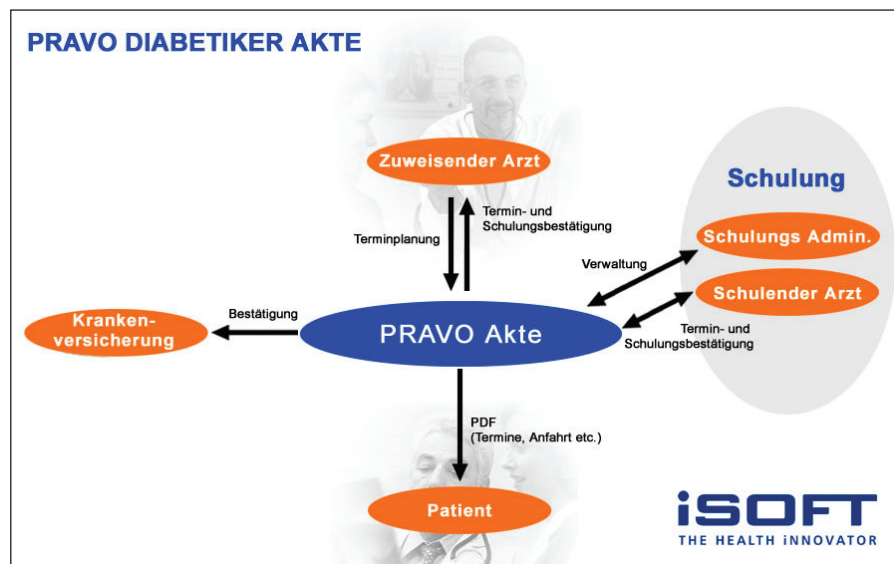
PRAVO DIABETIKER AKTE

Zuweisender Arzt

Terminplanung

Termin- und Schulungsbestätigung

Schulung

Schulungs Admin.

Verwaltung

Schulender Arzt

Termin- und Schulungsbestätigung

Bestätigung

Krankenversicherung

PRAVO Akte

PDF (Termine, Anfahrt etc.)

Patient

iSOFT
THE HEALTH iNNOVATOR